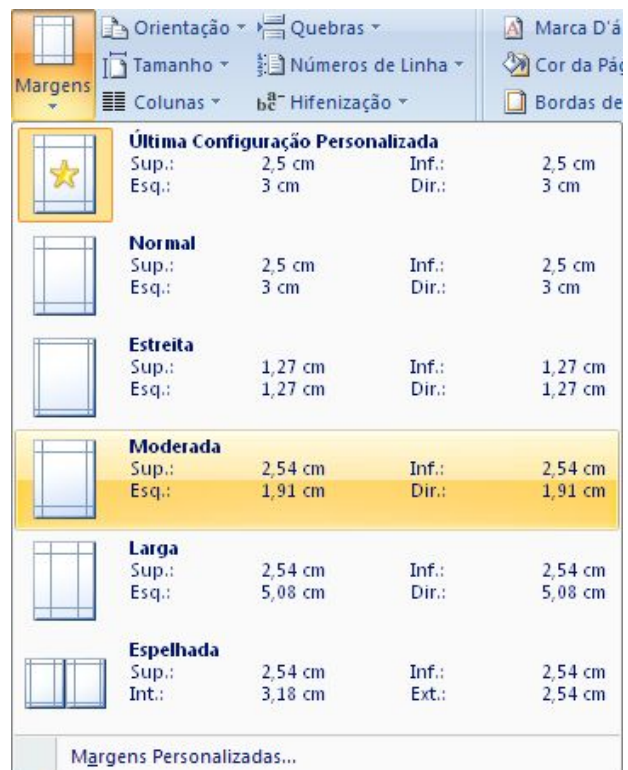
Margens

Orientação ▾ Quebras ▾
Tamanho ▾ Números de Linha ▾
Colunas ▾ Hifenização ▾

Marca D'á
Cor da Pág
Bordas de

Última Configuração Personalizada
Sup.: 2,5 cm Inf.: 2,5 cm
Esq.: 3 cm Dir.: 3 cm

Normal
Sup.: 2,5 cm Inf.: 2,5 cm
Esq.: 3 cm Dir.: 3 cm

Estreita
Sup.: 1,27 cm Inf.: 1,27 cm
Esq.: 1,27 cm Dir.: 1,27 cm

Moderada
Sup.: 2,54 cm Inf.: 2,54 cm
Esq.: 1,91 cm Dir.: 1,91 cm

Larga
Sup.: 2,54 cm Inf.: 2,54 cm
Esq.: 5,08 cm Dir.: 5,08 cm

Espelhada
Sup.: 2,54 cm Inf.: 2,54 cm
Int.: 3,18 cm Ext.: 2,54 cm

Margens Personalizadas...